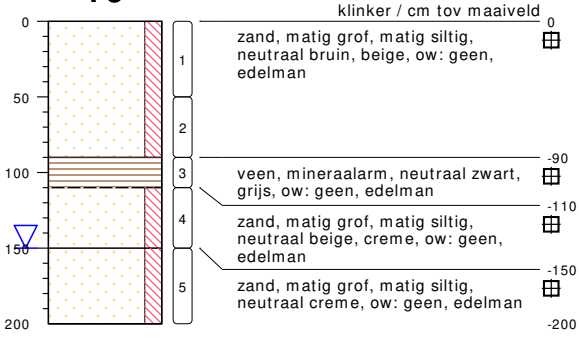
klinker / cm tov maaiveld

0
50
100
150
200

1
2
3
4
5

0
zand, matig grof, matig siltig, neutraal bruin, beige, ow: geen, edelman

-90
veen, mineraalarm, neutraal zwart, grijs, ow: geen, edelman

-110
zand, matig grof, matig siltig, neutraal beige, creme, ow: geen, edelman

-150
zand, matig grof, matig siltig, neutraal creme, ow: geen, edelman

-200